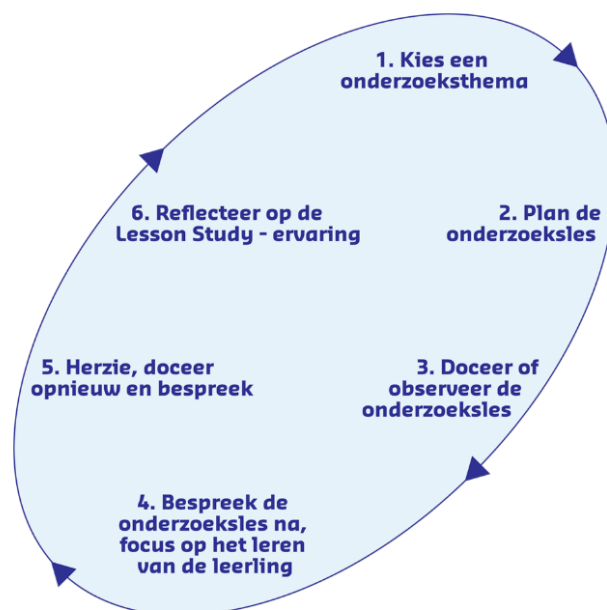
1. Kies een onderzoeksthema

2. Plan de onderzoeksles

3. Doceer of observeer de onderzoeksles

4. Bespreek de onderzoeksles na, focus op het leren van de leerling

5. Herzie, doceer opnieuw en bespreek

6. Reflecteer op de Lesson Study - ervaring